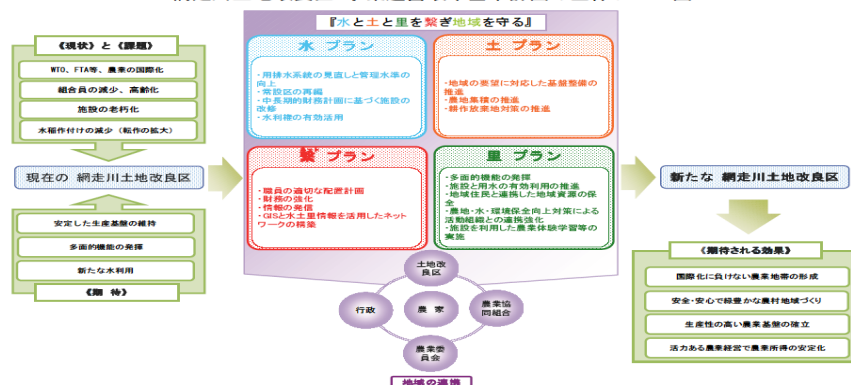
『水と土と里を繋ぎ地域を守る』

《現状》と《課題》

WTO、FTA等、農業の国際化

組合員の減少、高齢化

施設の老朽化

水稲作付けの減少（転作の拡大）

現在の 網走川土地改良区

安定した生産基盤の維持

多面的機能の発揮

新たな水利用

《期 待》

水 プラン

・用排水系統の見直しと管理水準の向上
・受益区の再編
・中長期的財務計画に基づく施設の改修
・水利権の有効活用

土 プラン

・地域の要望に対応した基盤整備の推進
・農地集積の推進
・耕作放棄地対策の推進

繋 プラン

・職員の適切な配置計画
・財務の強化
・情報の発信
・GISと水土里情報を活用したネットワークの構築

里 プラン

・多面的機能の発揮
・施設と用水の有効利用の推進
・地域住民と連携した地域資源の保全
・農地・水・環境保全向上対策による活動組織との連携強化
・施設を利用した農業体験学習等の実施

土地改良区

行政

農 家

農業協同組合

農業委員会

地域の連携

新たな 網走川土地改良区

《期待される効果》

国際化に負けない農業地帯の形成

安全・安心で緑豊かな農村地域づくり

生産性の高い農業基盤の確立

活力ある農業経営で農家所得の安定化